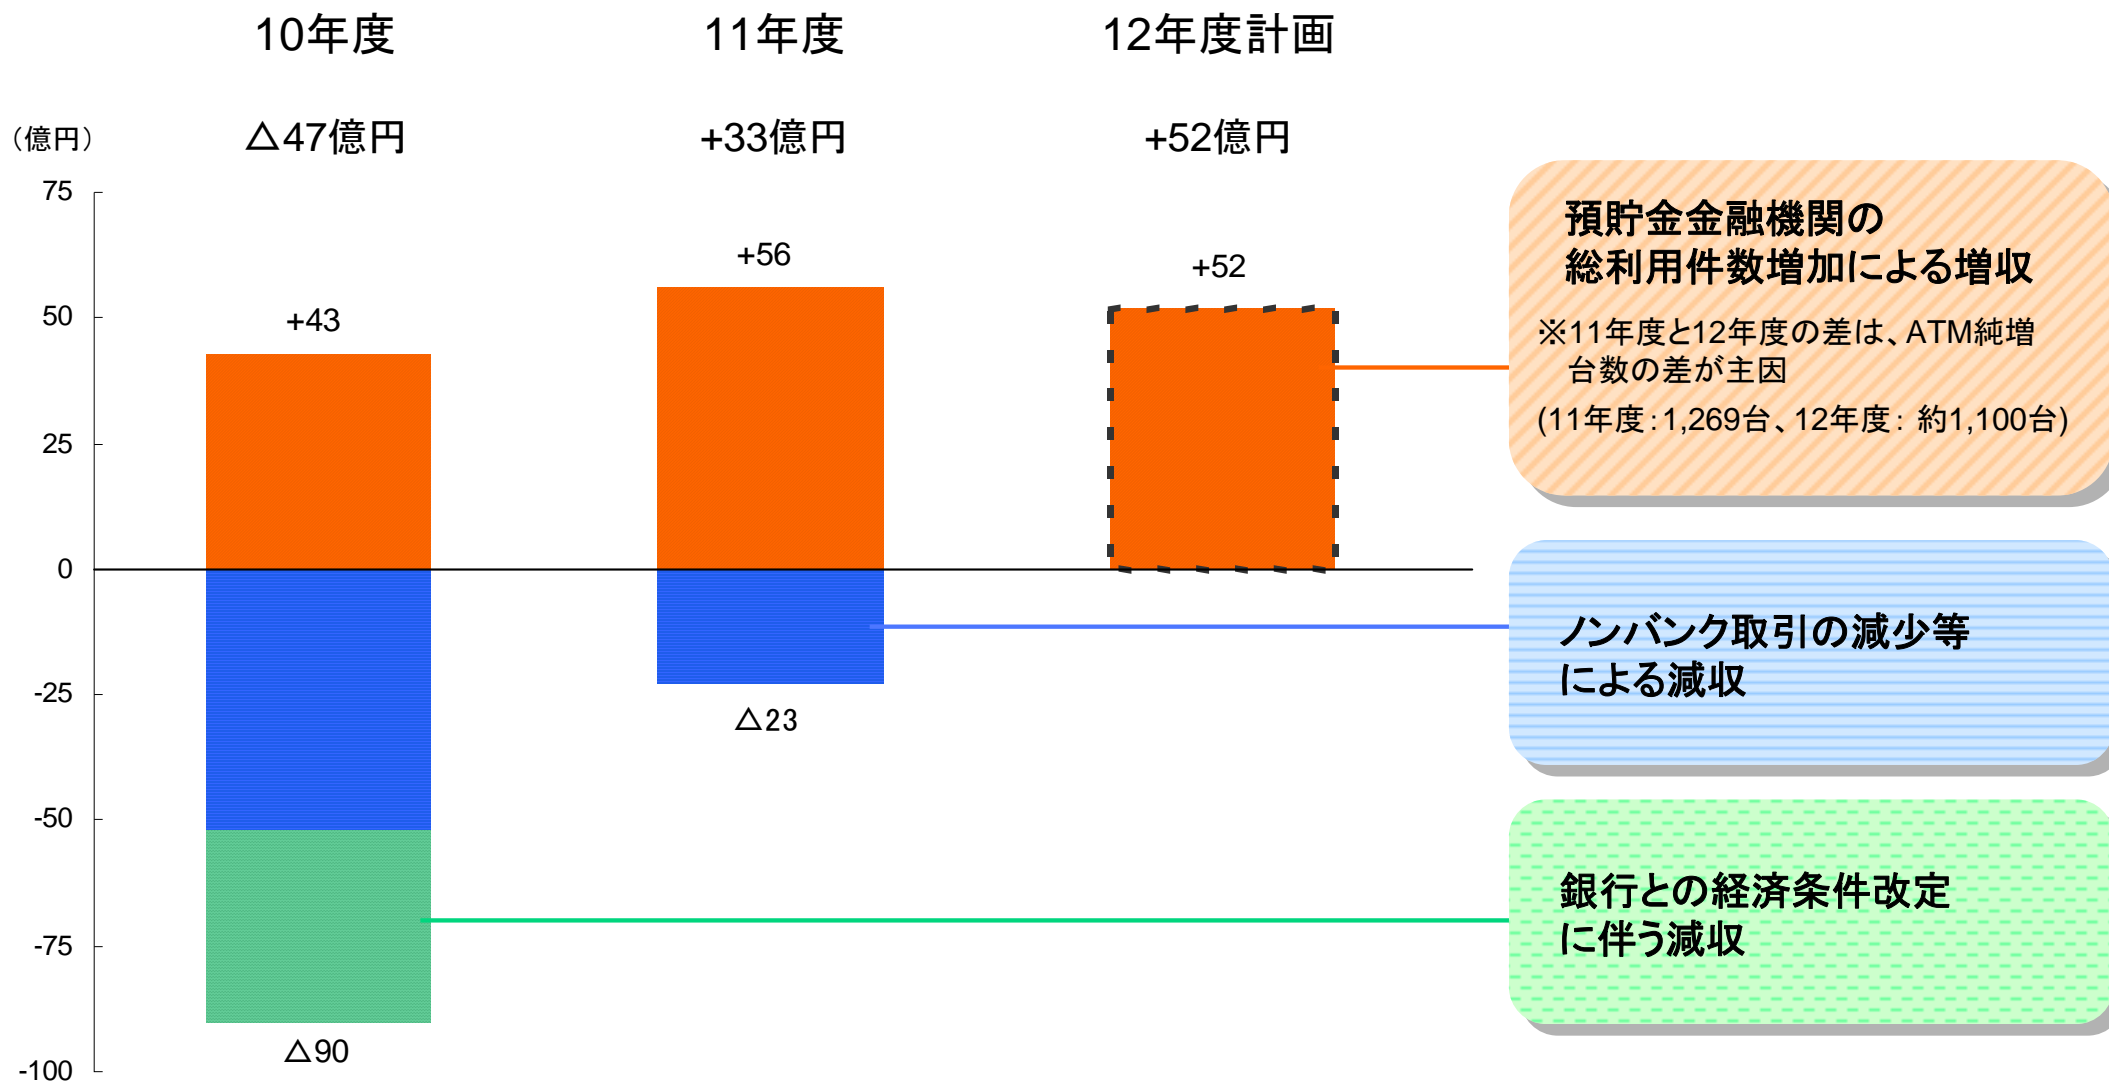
10年度

11年度

12年度計画

（億円）

△47億円

+33億円

+52億円

75

50

25

0

-25

-50

-75

-100

+43

△90

+56

△23

+52

預貯金金融機関の
総利用件数増加による増収

※11年度と12年度の差は、ATM純増台数の差が主因

(11年度：1,269台、12年度：約1,100台)

ノンバンク取引の減少等
による減収

銀行との経済条件改定
に伴う減収